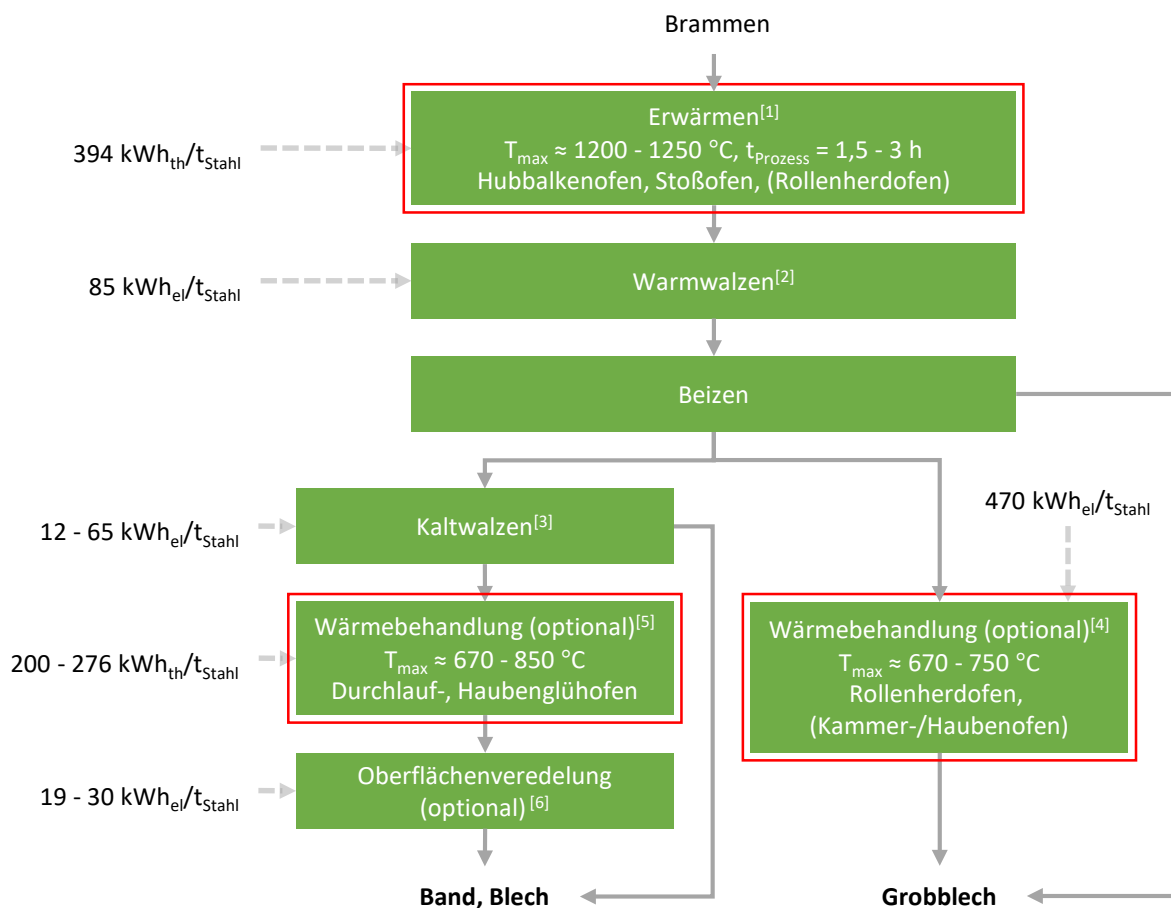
Brammen

394 kWh$_{th}$/t$_{Stahl}$

Erwärmen$^{[1]}$
T$_{max}$ ≈ 1200 - 1250 °C, t$_{Prozess}$ = 1,5 - 3 h
Hubbalkenofen, Stoßofen, (Rollenherdofen)

85 kWh$_{el}$/t$_{Stahl}$

Warmwalzen$^{[2]}$

Beizen

12 - 65 kWh$_{el}$/t$_{Stahl}$

Kaltwalzen$^{[3]}$

470 kWh$_{el}$/t$_{Stahl}$

200 - 276 kWh$_{th}$/t$_{Stahl}$

Wärmebehandlung (optional)$^{[5]}$
T$_{max}$ ≈ 670 - 850 °C
Durchlauf-, Haubenglühofen

Wärmebehandlung (optional)$^{[4]}$
T$_{max}$ ≈ 670 - 750 °C
Rollenherdofen,
(Kammer-/Haubenofen)

19 - 30 kWh$_{el}$/t$_{Stahl}$

Oberflächenveredelung
(optional)$^{[6]}$

Band, Blech

Grobblech